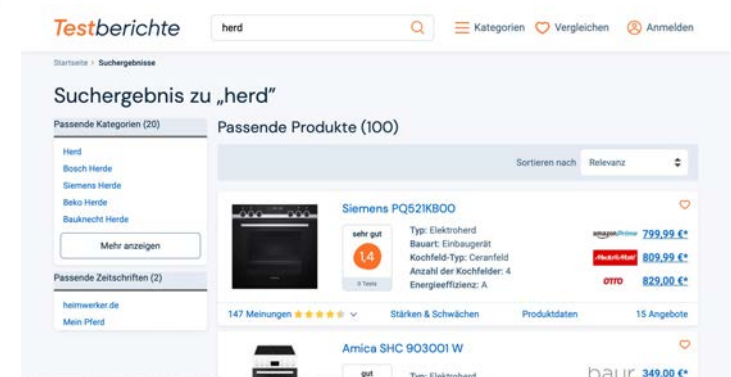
Testberichte
herd
Kategorien Vergleichen Anmelden

Startseite › Suchergebnisse

Suchergebnis zu „herd"

Passende Kategorien (20)
Herd
Bosch Herde
Siemens Herde
Beko Herde
Bauknecht Herde
Mehr anzeigen

Passende Zeitschriften (2)
heimwerker.de
Mein Pferd

Passende Produkte (100)

Sortieren nach Relevanz

Siemens PQ521KB00
sehr gut
1,4
6 Tests
Typ: Elektroherd
Bauart: Einbaugerät
Kochfeld-Typ: Ceranfeld
Anzahl der Kochfelder: 4
Energieeffizienz: A
amazonPrime 799,99 €*
MediaMarkt 809,99 €*
OTTO 829,00 €*
147 Meinungen
Stärken & Schwächen
Produktdaten
15 Angebote

Amica SHC 903001 W
gut
Typ: Elektroherd
baur 349,00 €*